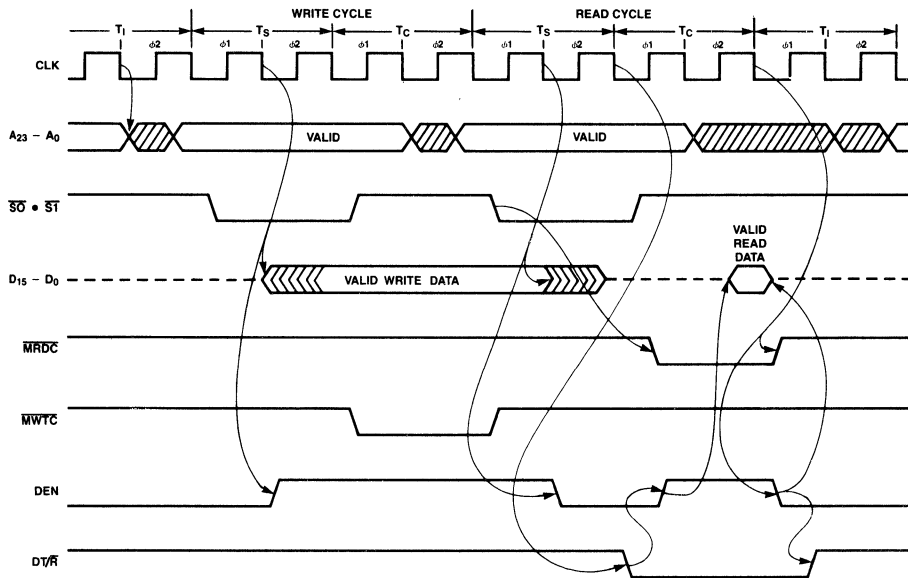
$T_I$ $\phi2$ WRITE CYCLE $T_S$ $\phi1$ $\phi2$ $T_C$ $\phi1$ $\phi2$ READ CYCLE $T_S$ $\phi1$ $\phi2$ $T_C$ $\phi1$ $\phi2$ $T_I$ $\phi1$ $\phi2$

CLK

$A_{23} - A_0$ VALID VALID

$\overline{SO} \bullet \overline{S1}$

$D_{15} - D_0$ VALID WRITE DATA VALID READ DATA

$\overline{MRDC}$

$\overline{MWTC}$

DEN

$DT/\overline{R}$